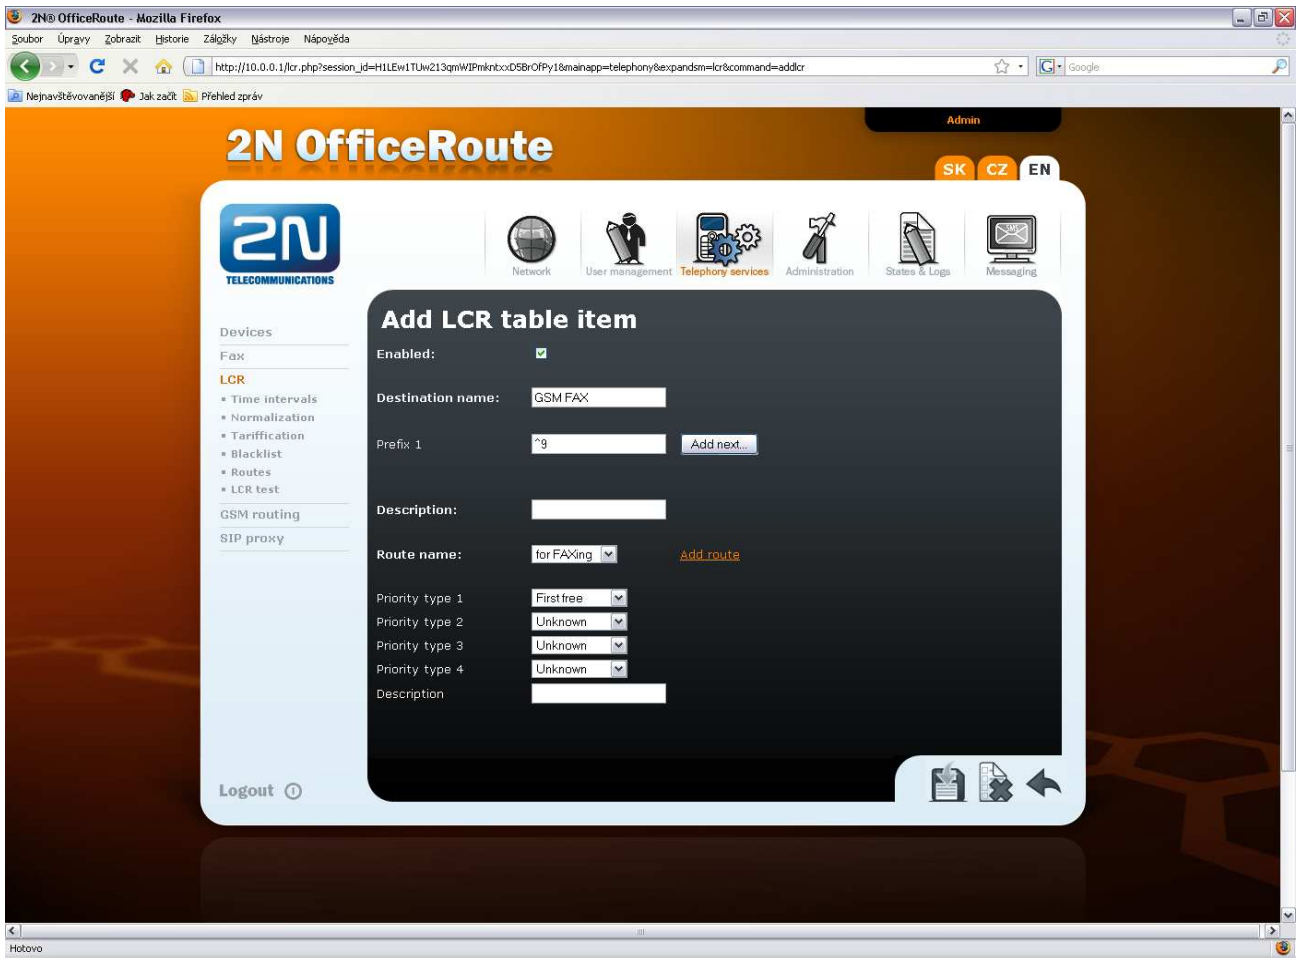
2N® OfficeRoute - Mozilla Firefox

Soubor Úpravy Zobrazit Historie Záložky Nástroje Nápověda

http://10.0.0.1/lcr.php?session_id=H1LEw1TUw213qmWIPmkntxxD5BrOfPy1&mainapp=telephony&expandsm=lcr&command=addlcr

Google

Nejnavštěvovanější Jak začít Přehled zpráv

Admin

2N OfficeRoute

SK CZ EN

2N TELECOMMUNICATIONS

Network User management Telephony services Administration States & Logs Messaging

Devices
Fax
LCR
• Time intervals
• Normalization
• Tariffication
• Blacklist
• Routes
• LCR test
GSM routing
SIP proxy

Add LCR table item

Enabled:

Destination name: GSM FAX

Prefix 1 ^9 Add next...

Description:

Route name: for FAXing Add route

Priority type 1 First free
Priority type 2 Unknown
Priority type 3 Unknown
Priority type 4 Unknown
Description

Logout

Hotovo